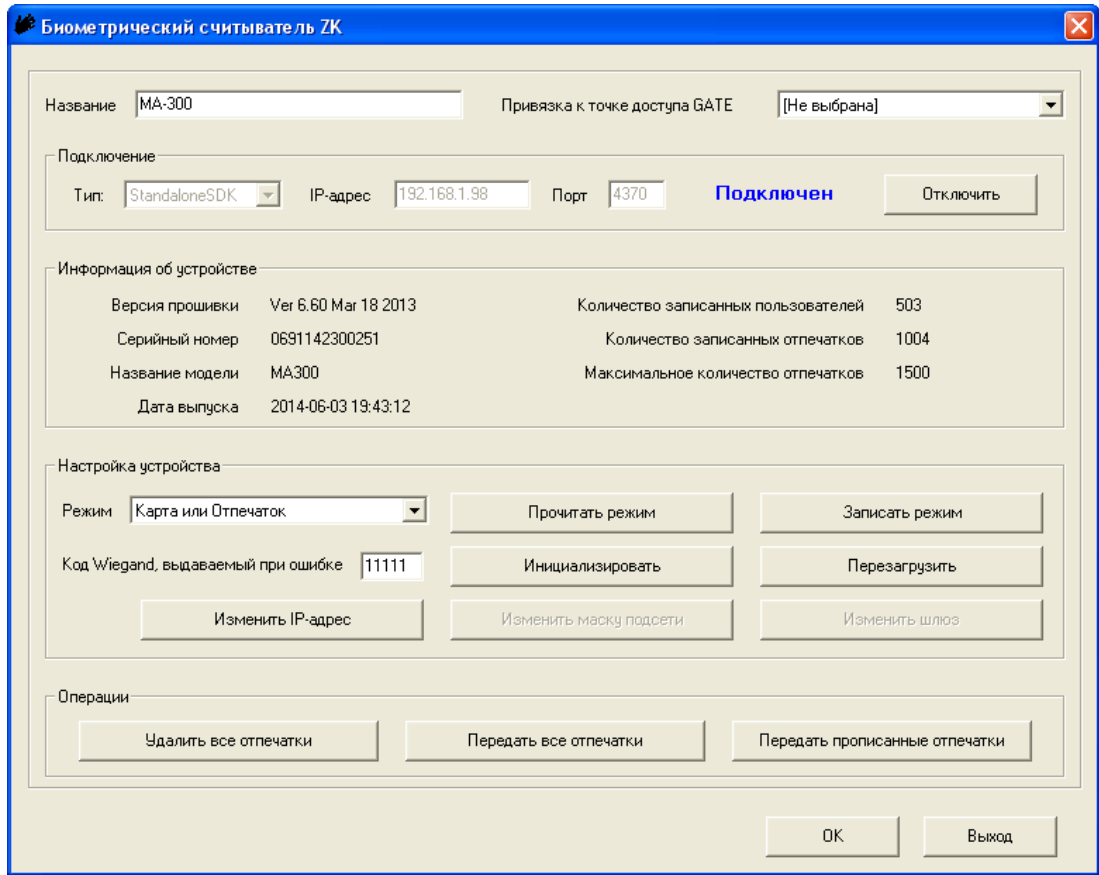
Биометрический считыватель ZK

Название MA-300

Привязка к точке доступа GATE [Не выбрана]

Подключение

Тип: StandaloneSDK IP-адрес 192.168.1.98 Порт 4370 Подключен Отключить

Информация об устройстве

Версия прошивки Ver 6.60 Mar 18 2013

Серийный номер 0691142300251

Название модели MA300

Дата выпуска 2014-06-03 19:43:12

Количество записанных пользователей 503

Количество записанных отпечатков 1004

Максимальное количество отпечатков 1500

Настройка устройства

Режим Карта или Отпечаток

Прочитать режим

Записать режим

Код Wiegand, выдаваемый при ошибке 11111

Инициализировать

Перезагрузить

Изменить IP-адрес

Изменить маску подсети

Изменить шлюз

Операции

Удалить все отпечатки

Передать все отпечатки

Передать прописанные отпечатки

OK

Выход